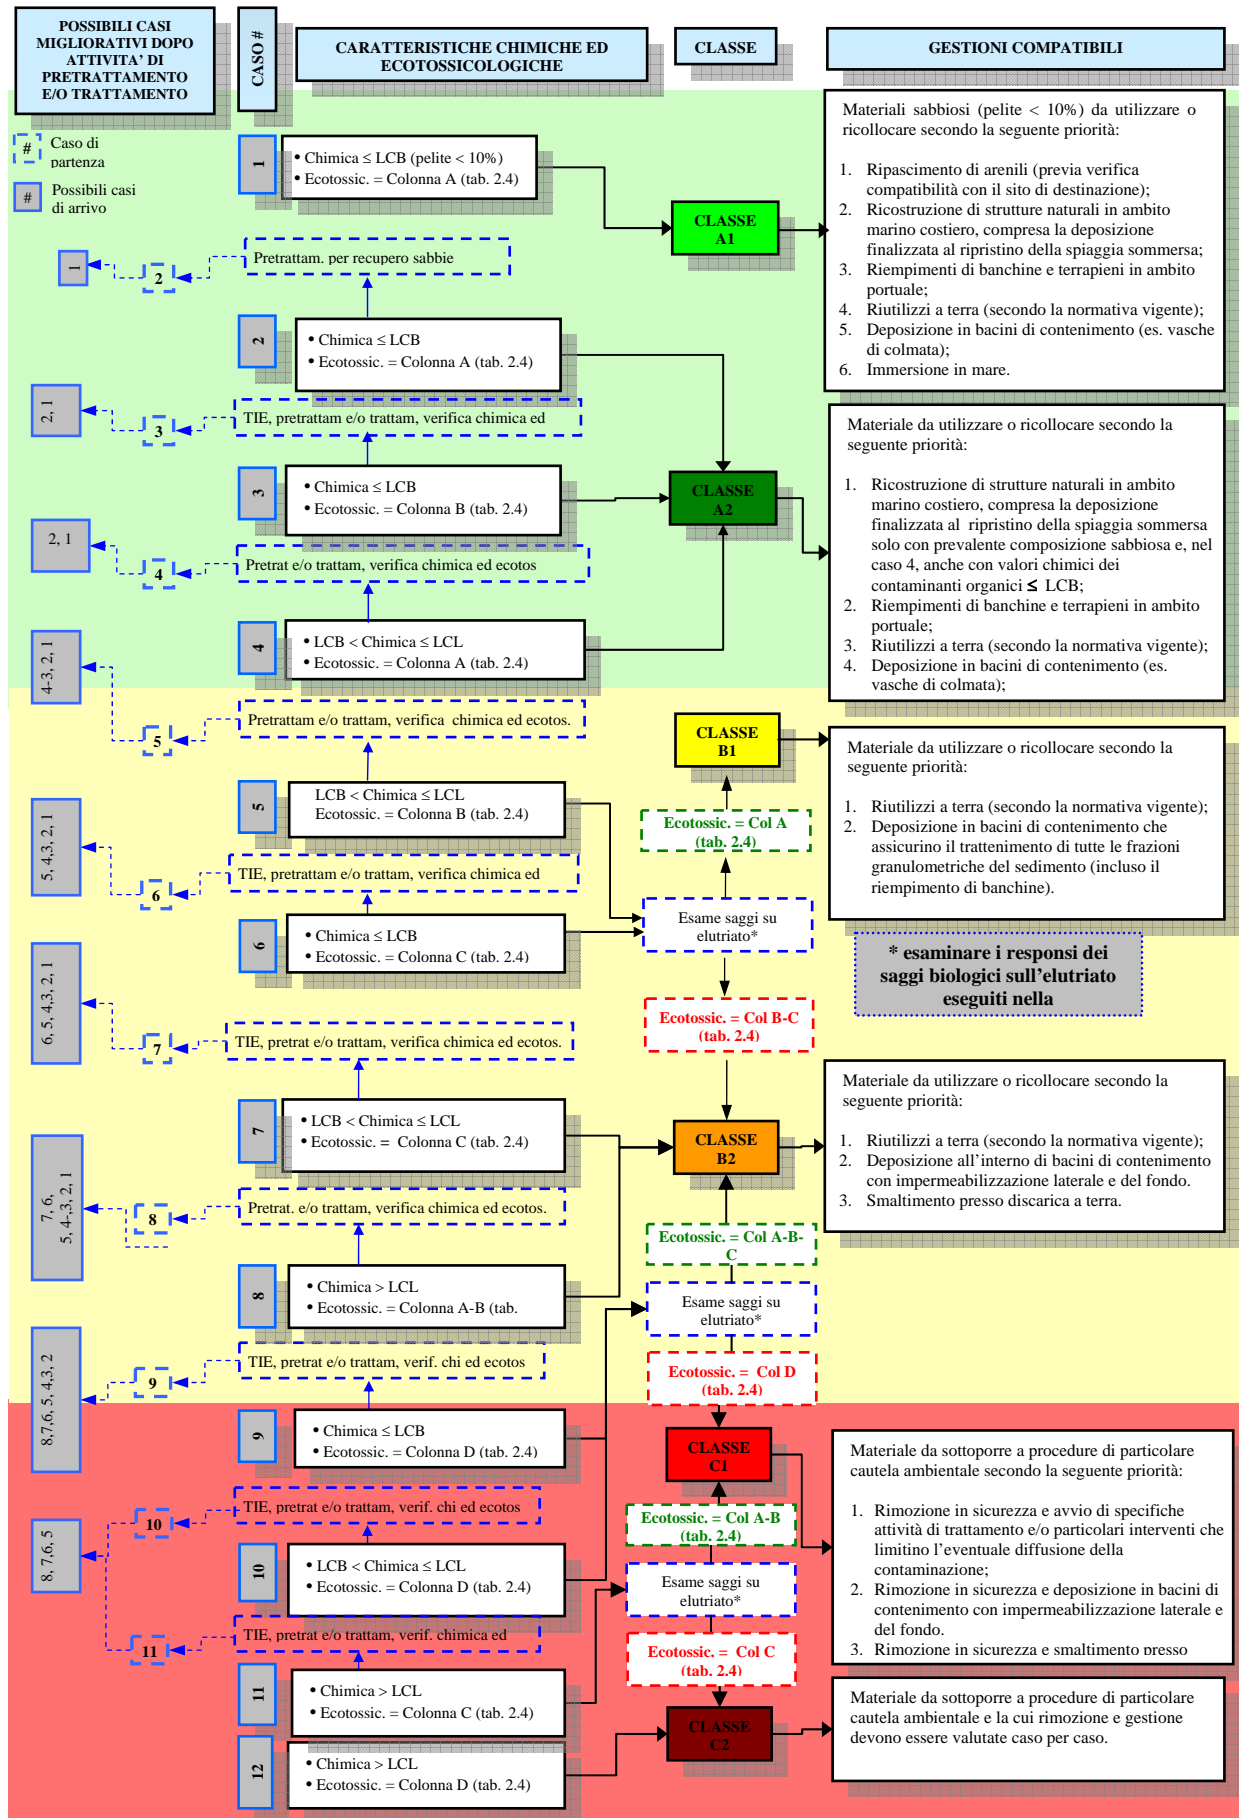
POSSIBILI CASI MIGLIORATIVI DOPO ATTIVITA' DI PRETRATTAMENTO E/O TRATTAMENTO

CASO #

CARATTERISTICHE CHIMICHE ED ECOTOSSICOLOGICHE

CLASSE

GESTIONI COMPATIBILI

# Caso di partenza

# Possibili casi di arrivo

1
• Chimica ≤ LCB (pelite < 10%)
• Ecotossic. = Colonna A (tab. 2.4)

CLASSE A1

Materiali sabbiosi (pelite < 10%) da utilizzare o ricollocare secondo la seguente priorità:

1. Ripascimento di arenili (previa verifica compatibilità con il sito di destinazione);
2. Ricostruzione di strutture naturali in ambito marino costiero, compresa la deposizione finalizzata al ripristino della spiaggia sommersa;
3. Riempimenti di banchine e terrapieni in ambito portuale;
4. Riutilizzi a terra (secondo la normativa vigente);
5. Deposizione in bacini di contenimento (es. vasche di colmata);
6. Immersione in mare.

1 ← 2 Pretrattam. per recupero sabbie

2
• Chimica ≤ LCB
• Ecotossic. = Colonna A (tab. 2.4)

2, 1 ← 3 TIE, pretrattam e/o trattam, verifica chimica ed

3
• Chimica ≤ LCB
• Ecotossic. = Colonna B (tab. 2.4)

CLASSE A2

Materiale da utilizzare o ricollocare secondo la seguente priorità:

1. Ricostruzione di strutture naturali in ambito marino costiero, compresa la deposizione finalizzata al ripristino della spiaggia sommersa solo con prevalente composizione sabbiosa e, nel caso 4, anche con valori chimici dei contaminanti organici ≤ LCB;
2. Riempimenti di banchine e terrapieni in ambito portuale;
3. Riutilizzi a terra (secondo la normativa vigente);
4. Deposizione in bacini di contenimento (es. vasche di colmata);

2, 1 ← 4 Pretrat e/o trattam, verifica chimica ed ecotos

4
• LCB < Chimica ≤ LCL
• Ecotossic. = Colonna A (tab. 2.4)

4-3, 2, 1 ← 5 Pretrattam e/o trattam, verifica chimica ed ecotos.

CLASSE B1

Materiale da utilizzare o ricollocare secondo la seguente priorità:

1. Riutilizzi a terra (secondo la normativa vigente);
2. Deposizione in bacini di contenimento che assicurino il trattenimento di tutte le frazioni granulometriche del sedimento (incluso il riempimento di banchine).

5
LCB < Chimica ≤ LCL
Ecotossic. = Colonna B (tab. 2.4)

Ecotossic. = Col A (tab. 2.4)

5, 4, 3, 2, 1 ← 6 TIE, pretrattam e/o trattam, verifica chimica ed

Esame saggi su elutriato*

6
• Chimica ≤ LCB
• Ecotossic. = Colonna C (tab. 2.4)

* esaminare i responsi dei saggi biologici sull'elutriato eseguiti nella

Ecotossic. = Col B-C (tab. 2.4)

6, 5, 4, 3, 2, 1 ← 7 TIE, pretrat e/o trattam, verifica chimica ed ecotos.

Materiale da utilizzare o ricollocare secondo la seguente priorità:

1. Riutilizzi a terra (secondo la normativa vigente);
2. Deposizione all'interno di bacini di contenimento con impermeabilizzazione laterale e del fondo.
3. Smaltimento presso discarica a terra.

7
• LCB < Chimica ≤ LCL
• Ecotossic. = Colonna C (tab. 2.4)

CLASSE B2

7, 6, 5, 4-3, 2, 1 ← 8 Pretrat. e/o trattam, verifica chimica ed ecotos.

Ecotossic. = Col A-B-C

8
• Chimica > LCL
• Ecotossic. = Colonna A-B (tab.

Esame saggi su elutriato*

8,7,6, 5, 4-3, 2 ← 9 TIE, pretrat e/o trattam, verif. chi ed ecotos

Ecotossic. = Col D (tab. 2.4)

9
• Chimica ≤ LCB
• Ecotossic. = Colonna D (tab. 2.4)

CLASSE C1

Materiale da sottoporre a procedure di particolare cautela ambientale secondo la seguente priorità:

1. Rimozione in sicurezza e avvio di specifiche attività di trattamento e/o particolari interventi che limitino l'eventuale diffusione della contaminazione;
2. Rimozione in sicurezza e deposizione in bacini di contenimento con impermeabilizzazione laterale e del fondo.
3. Rimozione in sicurezza e smaltimento presso

8, 7, 6, 5 ← 10 TIE, pretrat e/o trattam, verif. chi ed ecotos

Ecotossic. = Col A-B (tab. 2.4)

10
• LCB < Chimica ≤ LCL
• Ecotossic. = Colonna D (tab. 2.4)

Esame saggi su elutriato*

11 TIE, pretrat e/o trattam, verif. chimica ed

Ecotossic. = Col C (tab. 2.4)

11
• Chimica > LCL
• Ecotossic. = Colonna C (tab. 2.4)

CLASSE C2

Materiale da sottoporre a procedure di particolare cautela ambientale e la cui rimozione e gestione devono essere valutate caso per caso.

12
• Chimica > LCL
• Ecotossic. = Colonna D (tab. 2.4)